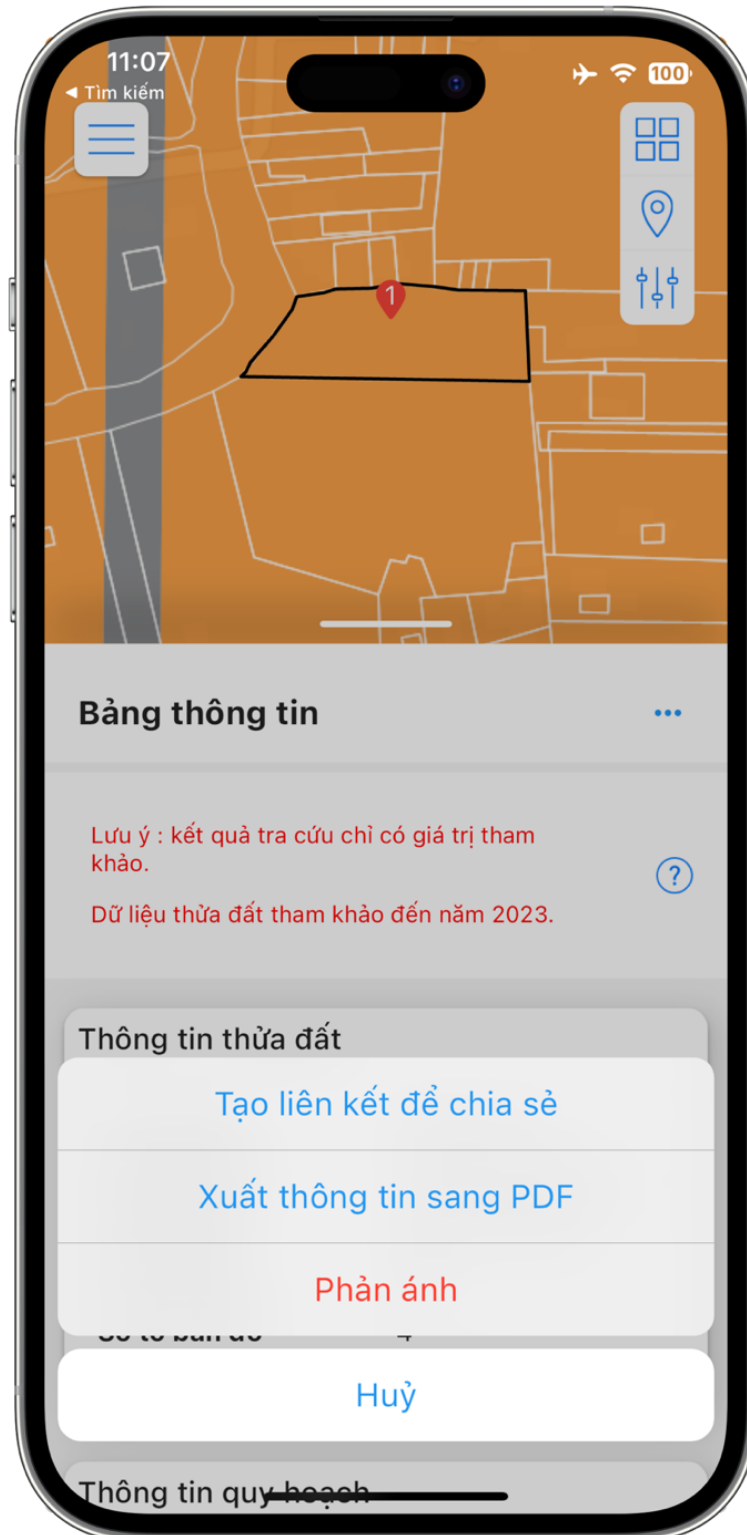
11:07
◂ Tìm kiếm
100

1

Bảng thông tin

Lưu ý : kết quả tra cứu chỉ có giá trị tham khảo.

Dữ liệu thửa đất tham khảo đến năm 2023.

?

Thông tin thửa đất

Tạo liên kết để chia sẻ

Xuất thông tin sang PDF

Phản ánh

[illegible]

Huỷ

Thông tin quy hoạch